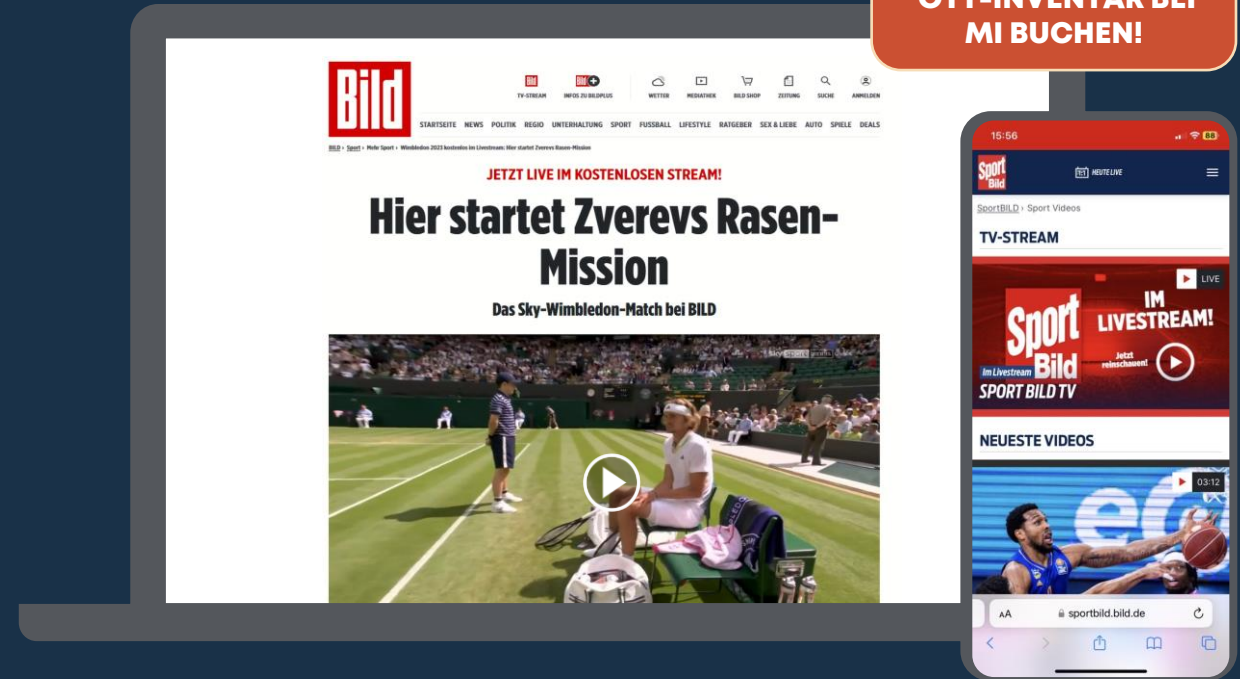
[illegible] MI BUCHEN!

Bild

TV-STREAM INFOS ZU BILDPLUS WETTER MEDIATHEK BILD SHOP ZEITUNG SUCHE ANMELDEN

STARTSEITE NEWS POLITIK REGIO UNTERHALTUNG SPORT FUSSBALL LIFESTYLE RATGEBER SEX & LIEBE AUTO SPIELE DEALS

BILD › Sport › Mehr Sport › Wimbledon 2023 kostenlos im Livestream: Hier startet Zverevs Rasen-Mission

JETZT LIVE IM KOSTENLOSEN STREAM!

Hier startet Zverevs Rasen-Mission

Das Sky-Wimbledon-Match bei BILD

15:56

Sport Bild HEUTE LIVE

SportBILD › Sport Videos

TV-STREAM

LIVE

IM LIVESTREAM!

Sport Bild

Im Livestream

Jetzt reinschauen!

SPORT BILD TV

NEUESTE VIDEOS

03:12

AA sportbild.bild.de